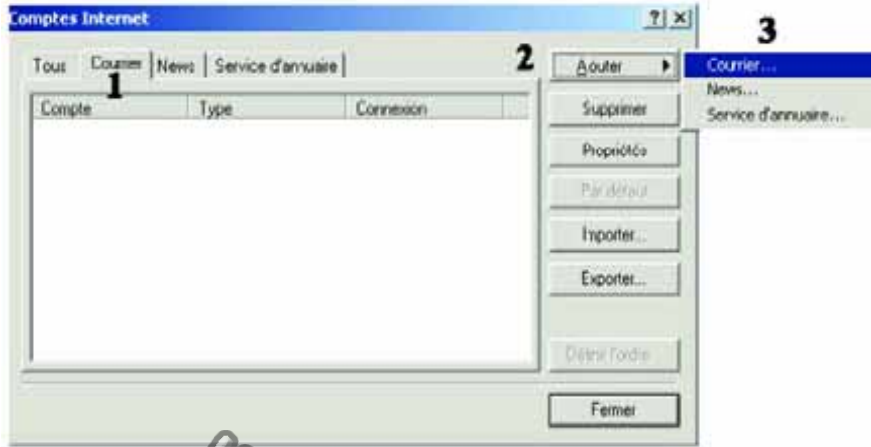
Comptes Internet

?|×

Tous | Courrier | News | Service d'annuaire

1

2

3

Ajouter

Courrier...
News...
Service d'annuaire...

| Compte | Type | Connexion |
|---|---|---|

Supprimer

Propriétés

Par défaut

Importer...

Exporter...

Définir l'ordre

Fermer